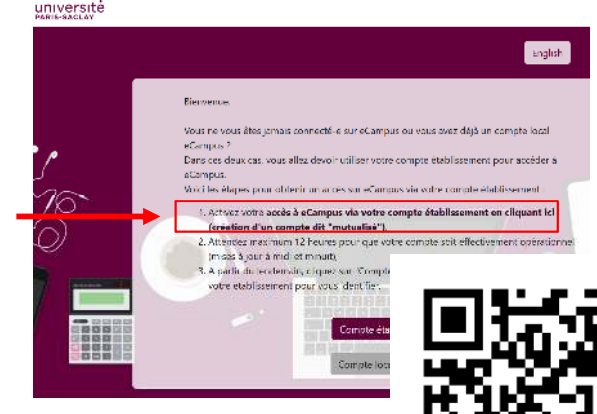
université
PARIS-SACLAY

English

Bienvenue

Vous ne vous êtes jamais connecté·e sur eCampus ou vous avez déjà un compte local eCampus ?
Dans ces deux cas, vous allez devoir utiliser votre compte établissement pour accéder à eCampus.
Voici les étapes pour obtenir un accès sur eCampus via votre compte établissement :

1. Activez votre accès à eCampus via votre compte établissement en cliquant ici (création d'un compte dit "mutualisé").
2. Attendez maximum 12 heures pour que votre compte soit effectivement opérationnel (mises à jour à midi et minuit).
3. A partir du lendemain, cliquez sur "Compte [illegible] votre établissement pour vous identifier.

Compte éta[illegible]

Compte loc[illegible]